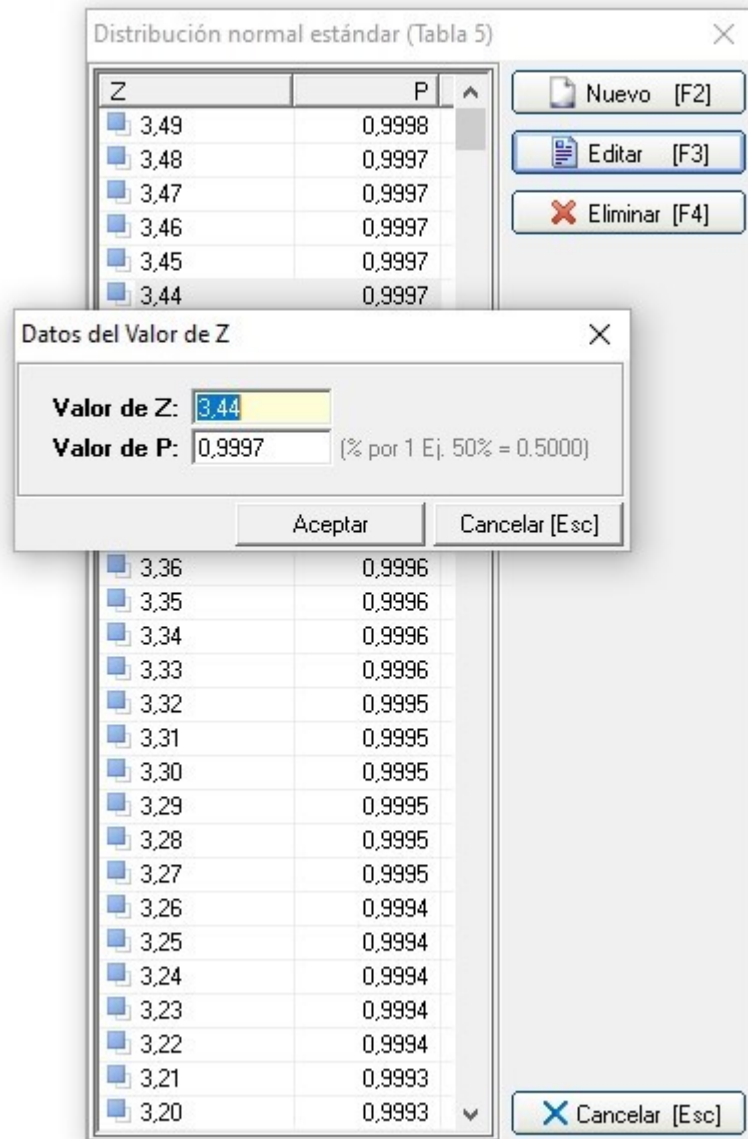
Distribución normal estándar (Tabla 5)

| Z | P |
|---|---|
| 3,49 | 0,9998 |
| 3,48 | 0,9997 |
| 3,47 | 0,9997 |
| 3,46 | 0,9997 |
| 3,45 | 0,9997 |
| 3,44 | 0,9997 |

Nuevo [F2]
Editar [F3]
Eliminar [F4]

Datos del Valor de Z

Valor de Z: 3,44
Valor de P: 0,9997 (% por 1 Ej. 50% = 0.5000)

Aceptar
Cancelar [Esc]

| Z | P |
|---|---|
| 3,36 | 0,9996 |
| 3,35 | 0,9996 |
| 3,34 | 0,9996 |
| 3,33 | 0,9996 |
| 3,32 | 0,9995 |
| 3,31 | 0,9995 |
| 3,30 | 0,9995 |
| 3,29 | 0,9995 |
| 3,28 | 0,9995 |
| 3,27 | 0,9995 |
| 3,26 | 0,9994 |
| 3,25 | 0,9994 |
| 3,24 | 0,9994 |
| 3,23 | 0,9994 |
| 3,22 | 0,9994 |
| 3,21 | 0,9993 |
| 3,20 | 0,9993 |

Cancelar [Esc]